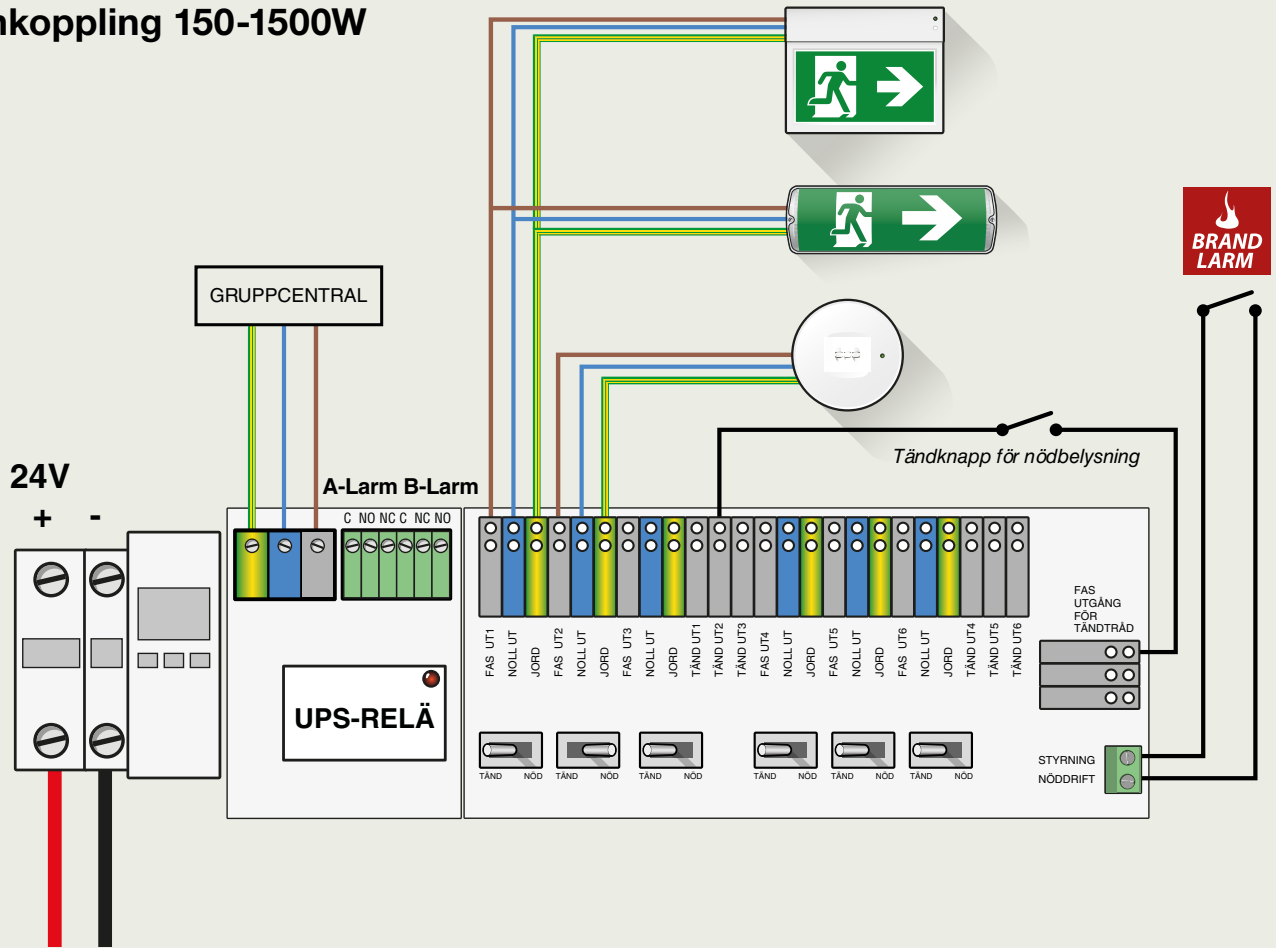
nkoppling 150-1500W

BRAND LARM

GRUPPCENTRAL

Tändknapp för nödbelysning

24V
+ -

A-Larm B-Larm
C NO NC C NC NO

FAS UT1
NOLL UT
JORD
FAS UT2
NOLL UT
JORD
FAS UT3
NOLL UT
JORD
TÄND UT1
TÄND UT2
TÄND UT3
FAS UT4
NOLL UT
JORD
FAS UT5
NOLL UT
JORD
FAS UT6
NOLL UT
JORD
TÄND UT4
TÄND UT5
TÄND UT6

FAS UTGÅNG FÖR TÄNDTRÅD

UPS-RELÄ

TÄND NÖD
TÄND NÖD
TÄND NÖD
TÄND NÖD
TÄND NÖD
TÄND NÖD

STYRNING
NÖDDRIFT